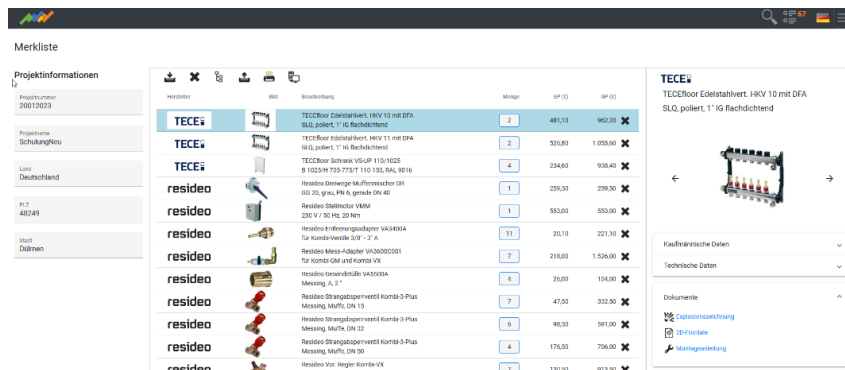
67

Merkliste

Projektinformationen

Projektnummer
20012023

Projektname
SchulungNeu

Land
Deutschland

PLZ
48249

Stadt
Dülmen

| Hersteller | Bild | Beschreibung | Menge | EP (€) | GP (€) |
|---|---|---|---|---|---|
| TECE | | TECEfloor Edelstahlvert. HKV 10 mit DFA SLQ, poliert, 1" IG flachdichtend | 2 | 481,10 | 962,20 |
| TECE | | TECEfloor Edelstahlvert. HKV 11 mit DFA SLQ, poliert, 1" IG flachdichtend | 2 | 526,80 | 1.053,60 |
| TECE | | TECEfloor Schrank VS-UP 110/1025 B 1023/H 705-775/T 110-150, RAL 9016 | 4 | 234,60 | 938,40 |
| resideo | | Resideo Drei­wege-Muffenmischer DR GG 20, grau, PN 6, gerade DN 40 | 1 | 259,30 | 259,30 |
| resideo | | Resideo Stellmotor VMM 230 V / 50 Hz, 20 Nm | 1 | 553,00 | 553,00 |
| resideo | | Resideo Entleerungsadapter VA3400A für Kombi-Ventile 3/8" - 3" A | 11 | 20,10 | 221,10 |
| resideo | | Resideo Mess-Adapter VA3600C001 für Kombi-GM und Kombi VX | 7 | 218,00 | 1.526,00 |
| resideo | | Resideo Gewindetülle VA5000A Messing, A, 2" | 4 | 26,00 | 104,00 |
| resideo | | Resideo Strangabsperrventil Kombi-3-Plus Messing, Muffe, DN 15 | 7 | 47,50 | 332,50 |
| resideo | | Resideo Strangabsperrventil Kombi-3-Plus Messing, Muffe, DN 32 | 6 | 98,50 | 591,00 |
| resideo | | Resideo Strangabsperrventil Kombi-3-Plus Messing, Muffe, DN 50 | 4 | 176,50 | 706,00 |
| resideo | | Resideo Vor. Regler Kombi-VX | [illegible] | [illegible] | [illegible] |

TECE
TECEfloor Edelstahlvert. HKV 10 mit DFA SLQ, poliert, 1" IG flachdichtend

Kaufmännische Daten
Technische Daten

Dokumente
Explosionszeichnung
2D-Frontale
Montageanleitung